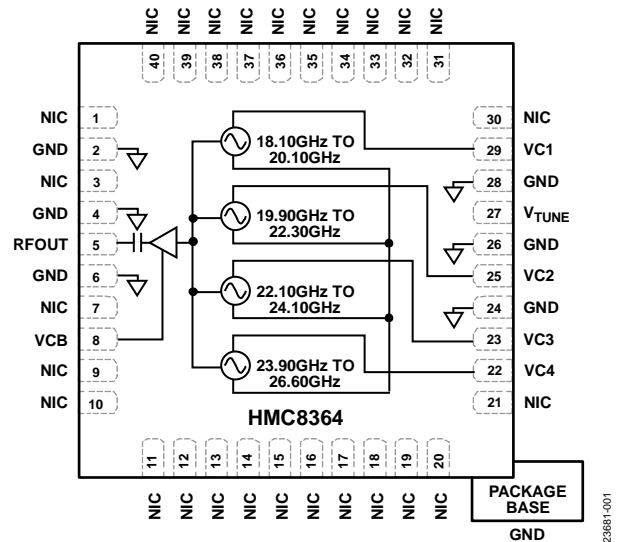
NIC NIC NIC NIC NIC NIC NIC NIC NIC NIC

40 39 38 37 36 35 34 33 32 31

NIC 1
GND 2
NIC 3
GND 4
RFOUT 5
GND 6
NIC 7
VCB 8
NIC 9
NIC 10

18.10GHz TO 20.10GHz

19.90GHz TO 22.30GHz

22.10GHz TO 24.10GHz

23.90GHz TO 26.60GHz

HMC8364

30 NIC
29 VC1
28 GND
27 $V_{TUNE}$
26 GND
25 VC2
24 GND
23 VC3
22 VC4
21 NIC

11 12 13 14 15 16 17 18 19 20

NIC NIC NIC NIC NIC NIC NIC NIC NIC NIC

PACKAGE BASE

GND

23681-001